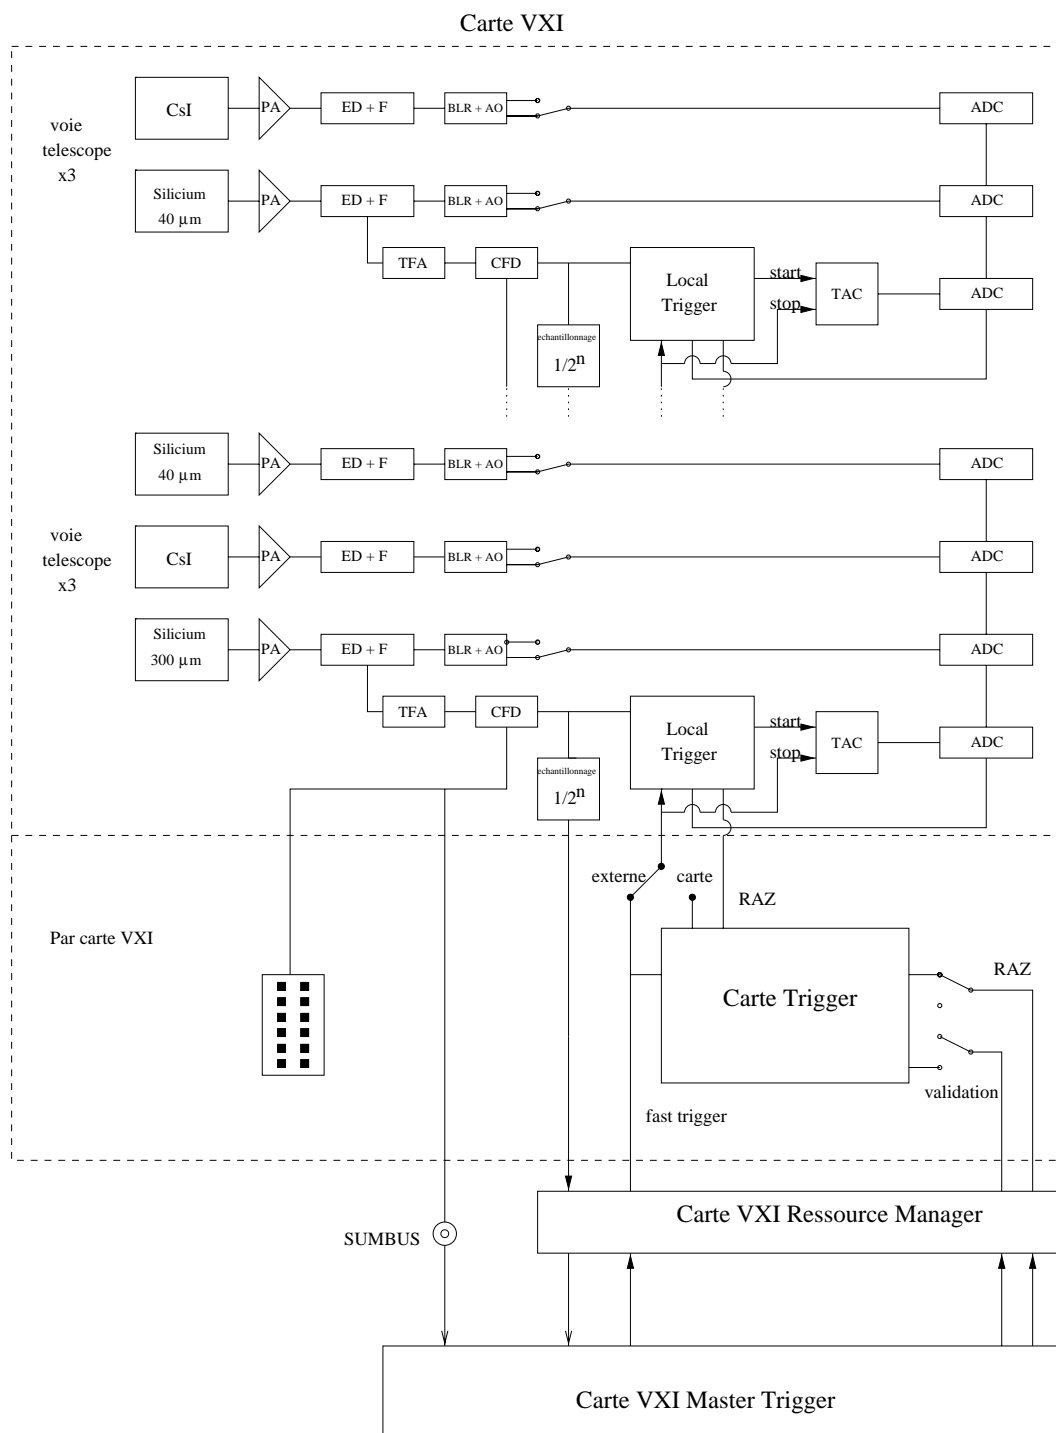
Carte VXI

voie telescope x3

CsI

PA

ED + F

BLR + AO

ADC

Silicium 40 μm

PA

ED + F

BLR + AO

ADC

TFA

CFD

Local Trigger

start

stop

TAC

ADC

echantillonnage

$1/2^n$

Silicium 40 μm

PA

ED + F

BLR + AO

ADC

voie telescope x3

CsI

PA

ED + F

BLR + AO

ADC

Silicium 300 μm

PA

ED + F

BLR + AO

ADC

TFA

CFD

Local Trigger

start

stop

TAC

ADC

echantillonnage

$1/2^n$

externe

carte

RAZ

Par carte VXI

Carte Trigger

RAZ

validation

fast trigger

Carte VXI Ressource Manager

SUMBUS

Carte VXI Master Trigger